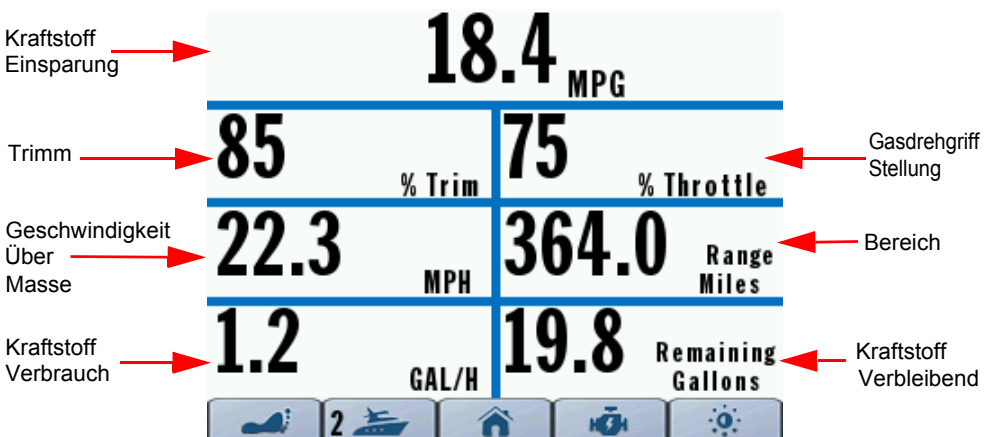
Kraftstoff Einsparung

18.4 MPG

Trimm

85 % Trim

75 % Throttle

Gasdrehgriff Stellung

Geschwindigkeit Über Masse

22.3 MPH

364.0 Range Miles

Bereich

Kraftstoff Verbrauch

1.2 GAL/H

19.8 Remaining Gallons

Kraftstoff Verbleibend

2